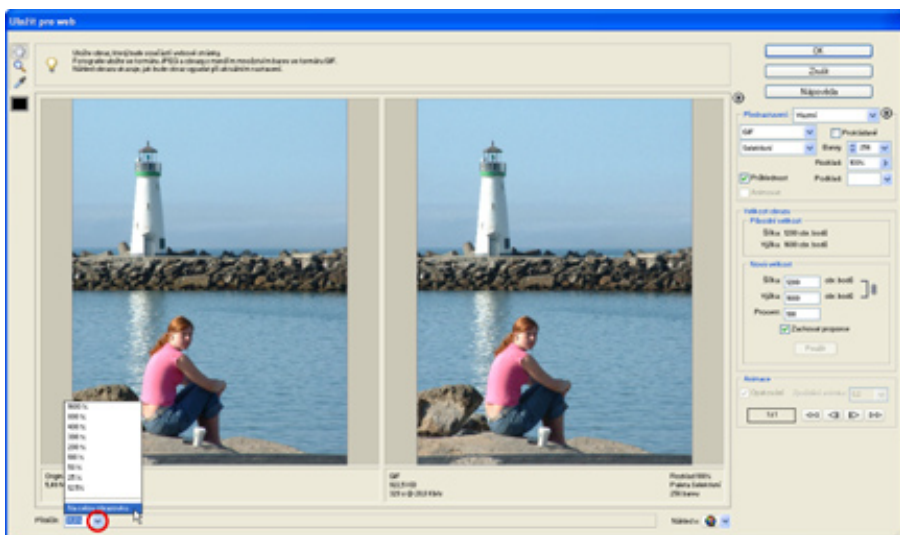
Uložit pro web

Uložte obraz, který bude součástí webové stránky.
Fotografie uložte ve formátu JPEG a obrazy s menším množstvím barev ve formátu GIF.
Náhled obrazu ukazuje, jak bude obraz vypadat při aktuálním nastavení.

OK
Zrušit
Nápověda

Přednastavení: Vlastní
GIF
Prokládané
Selektivní
Barvy: 256
Rozklad: 100%
Průhlednost
Podklad:
Prolnutí

Velikost obrazu
Původní velikost
Šířka: 1200 obr. bodů
Výška: 1600 obr. bodů
Nová velikost
Šířka: 1200 obr. bodů
Výška: 1600 obr. bodů
Procent: 100
Zachovat proporce
Použít

Animace
Opakování
1 z 1

Originál
5,49 M

1600 %
800 %
400 %
300 %
200 %
100 %
66 %
50 %
25 %
12,5 %
Na celou obrazovku

GIF
503,9 KB
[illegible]

Rozklad 100%
Paleta Selektivní
256 barev

Přiblížit:
Náhled: